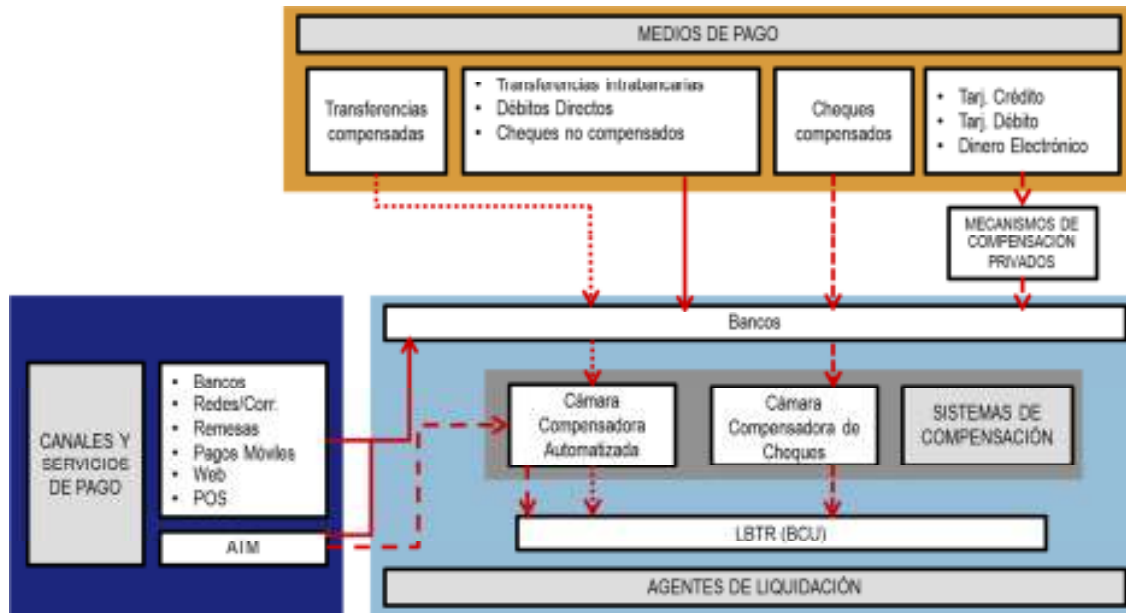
MEDIOS DE PAGO

Transferencias compensadas

- Transferencias intrabancarias
- Débitos Directos
- Cheques no compensados

Cheques compensados

- Tarj. Crédito
- Tarj. Débito
- Dinero Electrónico

MECANISMOS DE COMPENSACION PRIVADOS

Bancos

CANALES Y SERVICIOS DE PAGO

- Bancos
- Redes/Corr.
- Remesas
- Pagos Móviles
- Web
- POS

AIM

Cámara Compensadora Automatizada

Cámara Compensadora de Cheques

SISTEMAS DE COMPENSACIÓN

LBTR (BCU)

AGENTES DE LIQUIDACIÓN